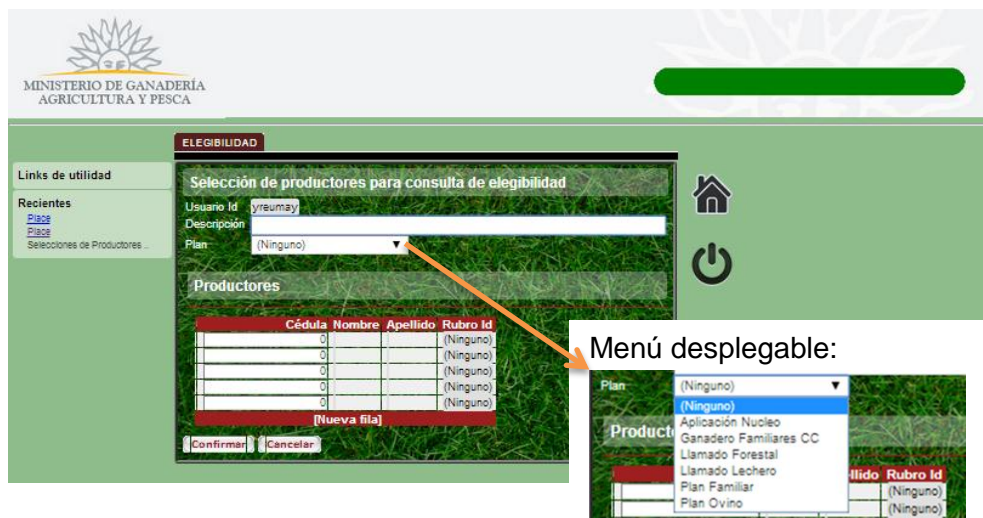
MINISTERIO DE GANADERÍA AGRICULTURA Y PESCA

ELEGIBILIDAD

Links de utilidad

Recientes
Place
Place
Selecciones de Productores ...

Selección de productores para consulta de elegibilidad

Usuario Id yreumay
Descripción
Plan (Ninguno)

Productores

| | Cédula | Nombre | Apellido | Rubro Id |
|---|---|---|---|---|
| | 0 | | | (Ninguno) |
| | 0 | | | (Ninguno) |
| | 0 | | | (Ninguno) |
| | 0 | | | (Ninguno) |
| | 0 | | | (Ninguno) |

[Nueva fila]

Confirmar Cancelar

Menú desplegable:

Plan (Ninguno)
(Ninguno)
Aplicación Nucleo
Ganadero Familiares CC
Llamado Forestal
Llamado Lechero
Plan Familiar
Plan Ovino

Producto

llido Rubro Id
(Ninguno)
(Ninguno)